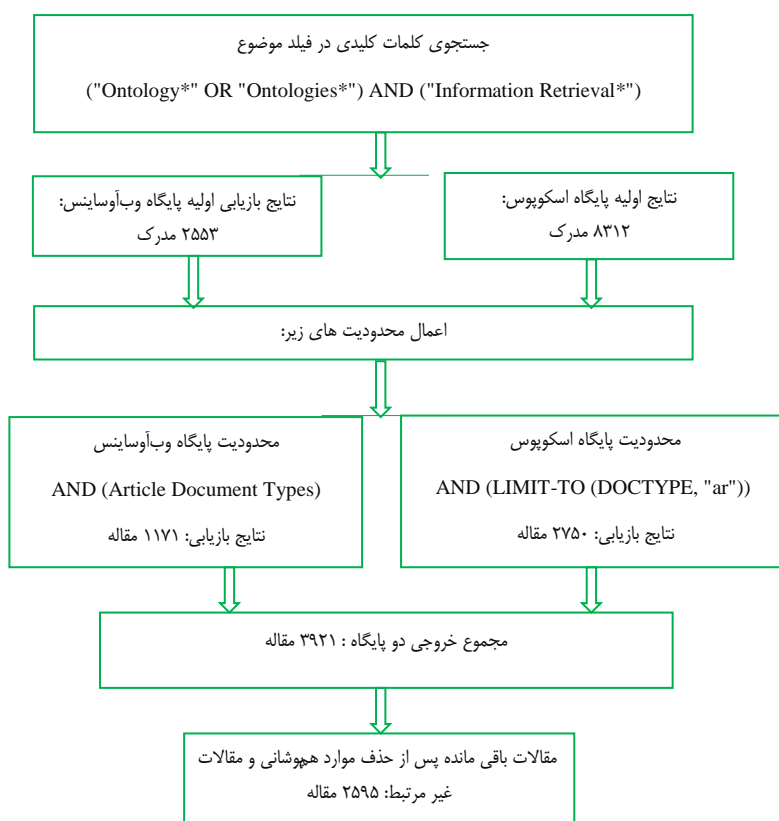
جستجوی کلمات کلیدی در فیلد موضوع

("Ontology*" OR "Ontologies*") AND ("Information Retrieval*")

نتایج اولیه پایگاه اسکوپوس:
۸۳۱۲ مدرک

نتایج بازیابی اولیه پایگاه وب‌آوساینس:
۲۵۵۳ مدرک

اعمال محدودیت های زیر:

محدودیت پایگاه اسکوپوس
AND (LIMIT-TO (DOCTYPE, "ar"))
نتایج بازیابی: ۲۷۵۰ مقاله

محدودیت پایگاه وب‌آوساینس
AND (Article Document Types)
نتایج بازیابی: ۱۱۷۱ مقاله

مجموع خروجی دو پایگاه : ۳۹۲۱ مقاله

مقالات باقی مانده پس از حذف موارد همپوشانی و مقالات غیر مرتبط: ۲۵۹۵ مقاله